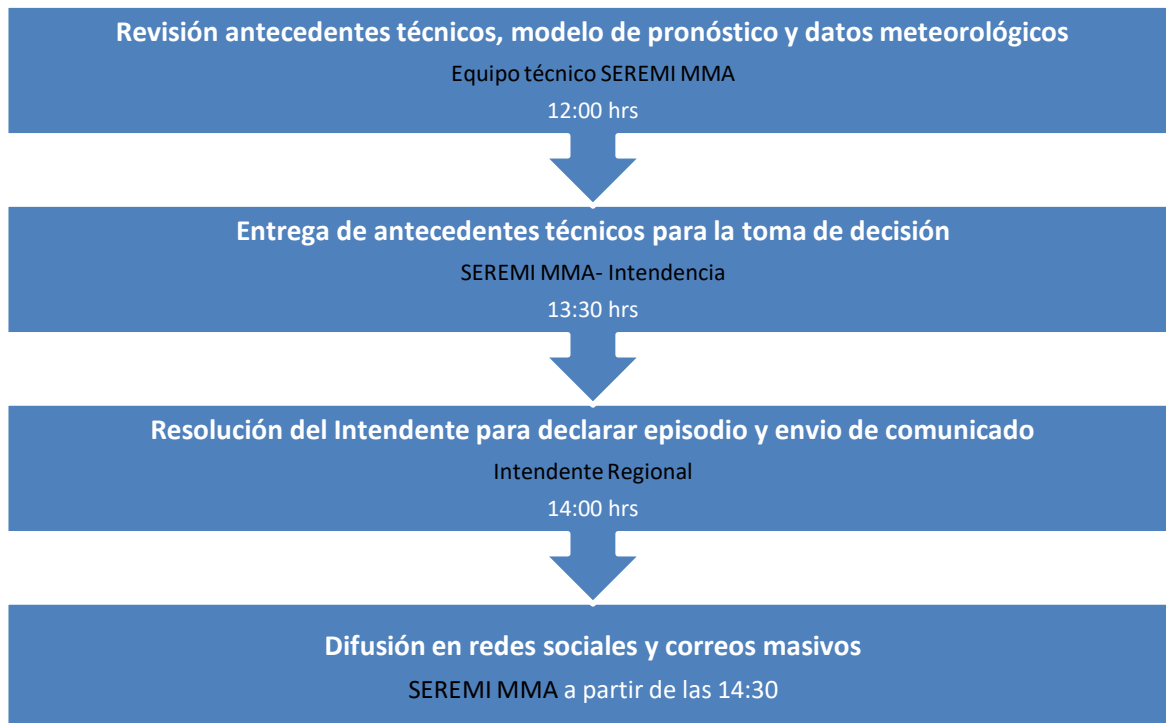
Revisión antecedentes técnicos, modelo de pronóstico y datos meteorológicos

Equipo técnico SEREMI MMA

12:00 hrs

Entrega de antecedentes técnicos para la toma de decisión

SEREMI MMA- Intendencia

13:30 hrs

Resolución del Intendente para declarar episodio y envio de comunicado

Intendente Regional

14:00 hrs

Difusión en redes sociales y correos masivos

SEREMI MMA a partir de las 14:30